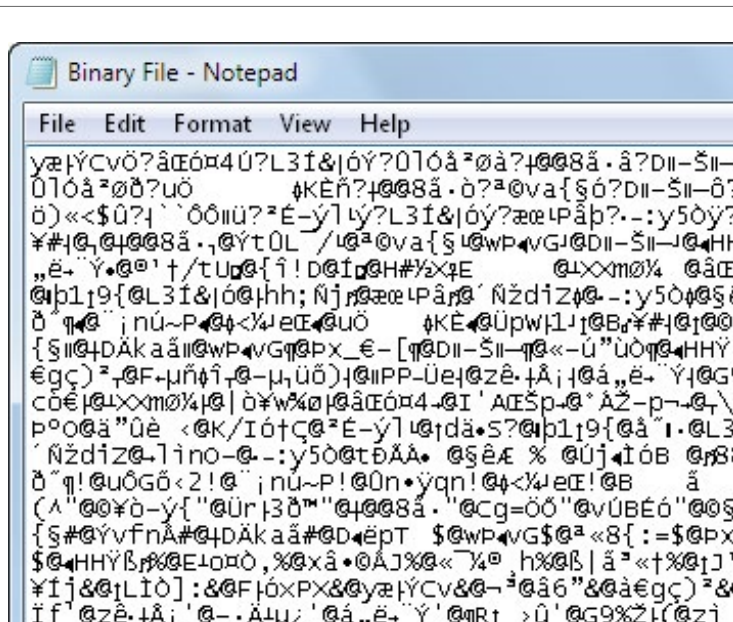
Binary File - Notepad

File Edit Format View Help

yæ‖ÝCvö?âŒó¤4Ú?L3Í&|óÝ?Ûlóå²øà?‡@@8ã·â?D‖–Š‖–
Ûlóå²øð?uö ϕKÈñ?‡@@8ã·ò?ª©va{§ó?D‖–Š‖–ô?
ö)«<$û?┤``ôô‼ü?²É–ÿlÿ?L3Í&|óÿ?æœ└Pâþ?·-:y5òÿ?
¥#‖@┐@‡@@8ã·┐@ÝtÛL /└@ª©va{§└@wP◄vG┘@D‖–Š‖–┘@◄HH
„ë→¨Ÿ•@®¹†/tU@@{î!D@Í@@H#½×‡E @┴××m@¼ @âŒ
@┴þ1‡9{@L3Í&|ó@‡hh;Ñj@@æœ└Pâ@@´ÑždîZ¢@--:y5ò¢@§
ð˜¶◄@¨¡nú~P◄@¢<¾┘eŒ◄@uö ϕKÈ◄@ÜpW┼1┘‡@B@¥#‖@‡@@
{§‖@┤DÄkaã‼@wP◄vG¶@Px_€-[¶@D‖–Š‖–¶@«-ú"ùò¶@◄HHÝ
€gç)²┐@F←µñ¢î┐@–µ┐üõ)┤@‖PP–Üe┤@zê·‡Å¡┤@á„ë→¨Ÿ┤@G
cô€┼@┴××m@¼┼@|ò¥w%ø┼@âŒó¤4–@I'AŒŠp–@*ÀŽ–p¬–@┐\
P°O@ä"ûè <@K/Ió†Ç@²É–ÿl└@†dä•S?@┴þ1‡9{@å¨I·@L3
´ÑždîZ@┐lino–@–-:y5ò@tÐÄÅ• @§êÆ % @Új◄ÍóB @@8
ð˜¶!@uôGõ‹2!@¨¡nú~P!@Ûn•ÿqn!@¢<¾┘eŒ!@B ã
(^"@©¥ò–ý{"@Ür┼3ð™"@‡@@8ã·"@cg=öõ"@vÚBÉó"@@§
{§#@ÝvfnÅ#@┤DÄkaã#@D◄ëpT $@wP◄vG$@ª«8{:=$@Px
$@◄HHÝß@@%@E┴o¤ò,%@xâ•@ÅJ%@«¯¼®¸h%@ß|ã³«†%@‡J'
¥Íj&@‡LÌò]:&@F├óxPX&@yæ├ÝCv&@¬³@â6"&@à€gç)²&
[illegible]